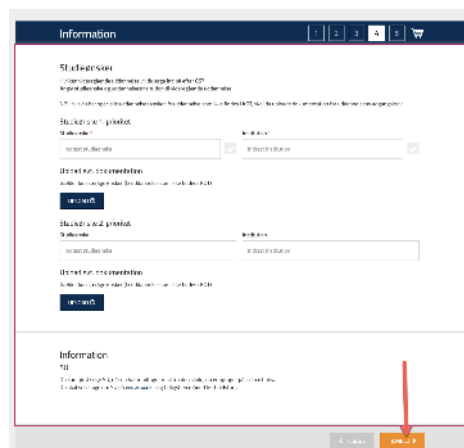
Information

1 2 3 4 5

Studieønsker

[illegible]

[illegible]

Studieønske 1. prioritet

Studieretning*

Institution*

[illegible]

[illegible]

Upload dokumentation

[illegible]

Upload

Studieønske 2. prioritet

Studieretning

Institution

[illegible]

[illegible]

Upload dokumentation

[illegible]

Upload

Information

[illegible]

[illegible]

< Tilbage

Næste >